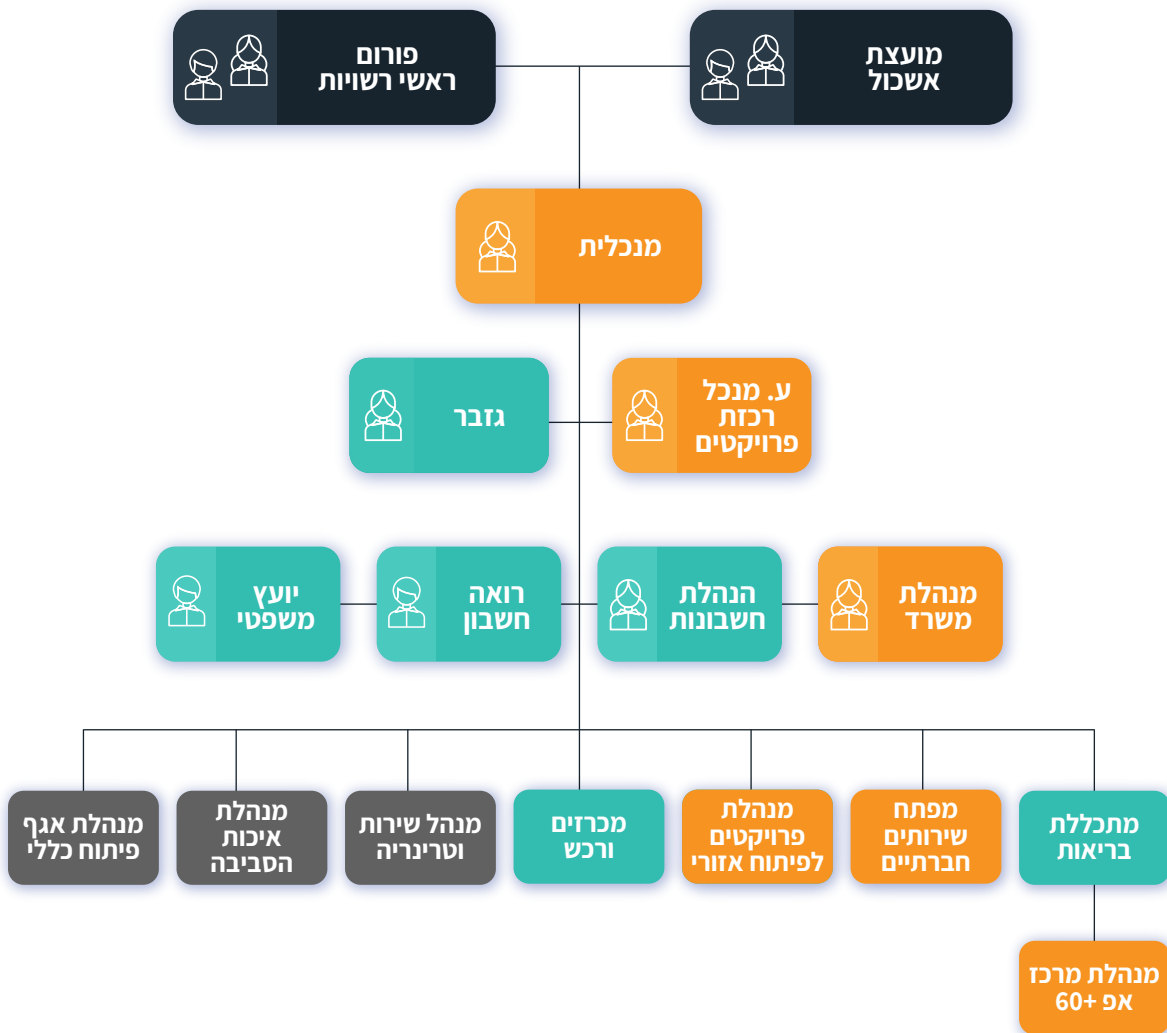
מועצת אשכול

פורום ראשי רשויות

מנכלית

ע. מנכל רכזת פרויקטים

גזבר

מנהלת משרד

הנהלת חשבונות

רואה חשבון

יועץ משפטי

מתכללת בריאות

מפתח שירותים חברתיים

מנהלת פרויקטים לפיתוח אזורי

מכרזים ורכש

מנהל שירות וטרינריה

מנהלת איכות הסביבה

מנהלת אגף פיתוח כללי

מנהלת מרכז אפ +60